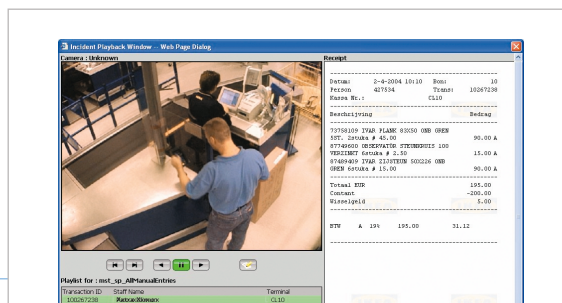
Incident Playback Window -- Web Page Dialog

Camera : Unknown

Receipt

Datum: 2-4-2004 10:10 Bon: 10
Person 427534 Trans: 10267238
Kassa Nr.: CL10

Beschrijving Bedrag

73758109 IVAR PLANK 83X50 ONB GREN
5ST. 2stuks # 45.00 90.00 A
87749600 OBSERVATOR STEUNBRUIS 100
VERZINKT 6stuks # 2.50 15.00 A
87489409 IVAR ZIJSTEUN 50X226 ONB
GREN 6stuks # 15.00 90.00 A

Totaal EUR 195.00
Contant -200.00
Wisselgeld 5.00

BTW A 19% 195.00 31.12

Playlist for : mst_sp_AllManualEntries

| Transaction ID | Staff Name | Terminal |
|---|---|---|
| 10267238 | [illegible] | CL10 |